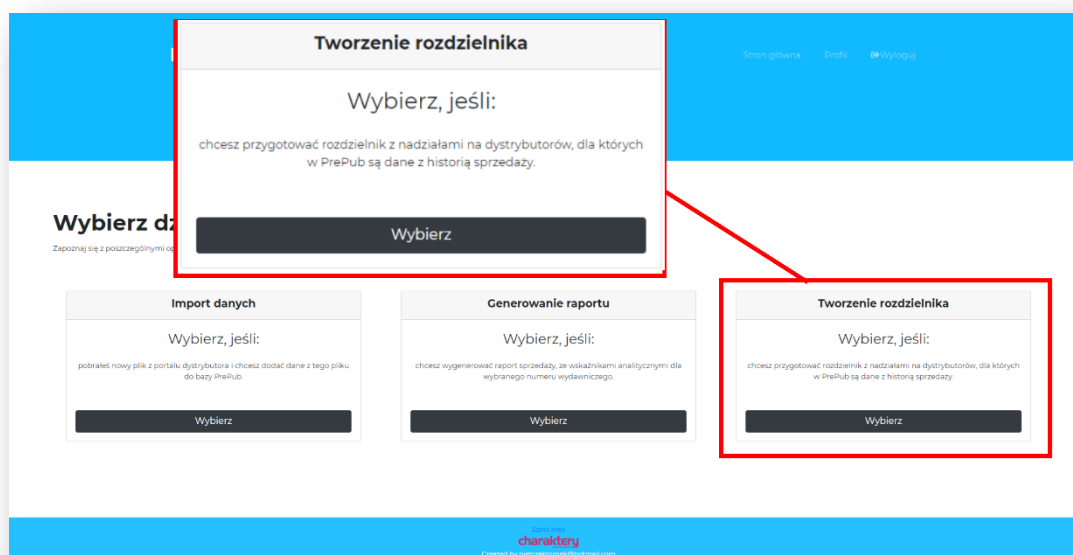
Tworzenie rozdzielnika

Wybierz, jeśli:

chcesz przygotować rozdzielnik z nadziałami na dystrybutorów, dla których w PrePub są dane z historią sprzedaży.

Wybierz

Stron główna Profil Wyloguj

Wybierz dz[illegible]

Zapoznaj się z poszczególnymi op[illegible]

Import danych

Wybierz, jeśli:

pobrałeś nowy plik z portalu dystrybutora i chcesz dodać dane z tego pliku do bazy PrePub.

Wybierz

Generowanie raportu

Wybierz, jeśli:

chcesz wygenerować raport sprzedaży, ze wskaźnikami analitycznymi dla wybranego numeru wydawniczego.

Wybierz

Tworzenie rozdzielnika

Wybierz, jeśli:

chcesz przygotować rozdzielnik z nadziałami na dystrybutorów, dla których w PrePub są dane z historią sprzedaży.

Wybierz

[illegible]
charaktery
Created by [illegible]